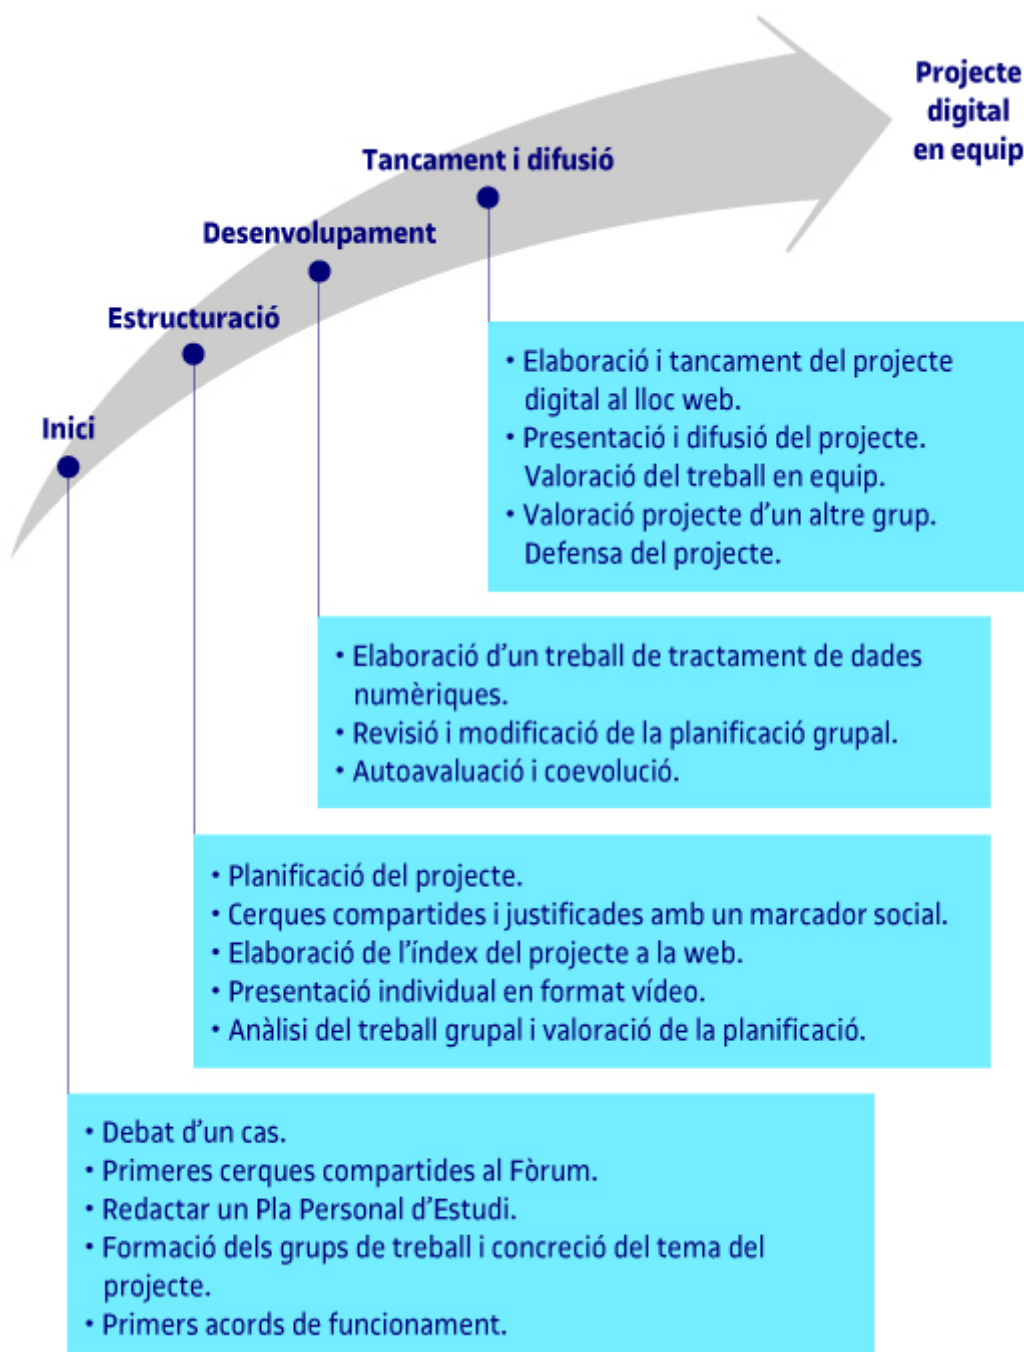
Projecte digital en equip

Tancament i difusió

Desenvolupament

Estructuració

Inici

• Elaboració i tancament del projecte digital al lloc web.
• Presentació i difusió del projecte. Valoració del treball en equip.
• Valoració projecte d'un altre grup. Defensa del projecte.

• Elaboració d'un treball de tractament de dades numèriques.
• Revisió i modificació de la planificació grupal.
• Autoavaluació i coevolució.

• Planificació del projecte.
• Cerques compartides i justificades amb un marcador social.
• Elaboració de l'índex del projecte a la web.
• Presentació individual en format vídeo.
• Anàlisi del treball grupal i valoració de la planificació.

• Debat d'un cas.
• Primeres cerques compartides al Fòrum.
• Redactar un Pla Personal d'Estudi.
• Formació dels grups de treball i concreció del tema del projecte.
• Primers acords de funcionament.